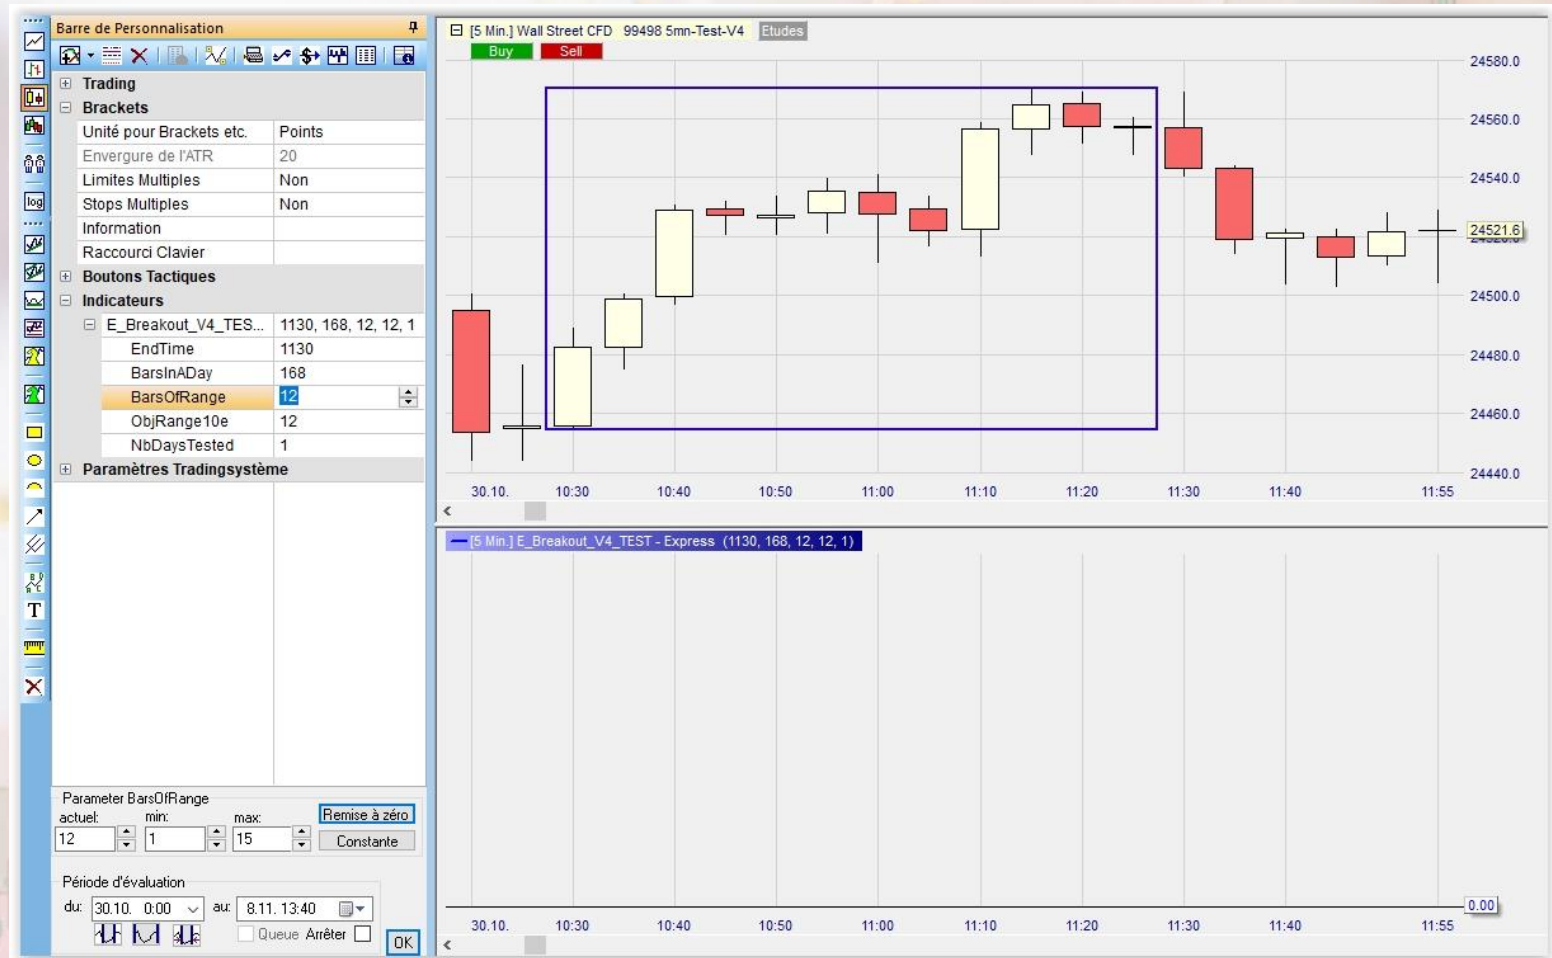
Barre de Personnalisation

Trading
Brackets

| | |
|---|---|
| Unité pour Brackets etc. | Points |
| Envergure de l'ATR | 20 |
| Limites Multiples | Non |
| Stops Multiples | Non |
| Information | |
| Raccourci Clavier | |

Boutons Tactiques
Indicateurs

| | |
|---|---|
| E_Breakout_V4_TES... | 1130, 168, 12, 12, 1 |
| EndTime | 1130 |
| BarsInADay | 168 |
| BarsOfRange | 12 |
| ObjRange10e | 12 |
| NbDaysTested | 1 |

Paramètres Tradingsystème

Parameter BarsOfRange
actuel: 12
min: 1
max: 15
Remise à zéro
Constante

Période d'évaluation
du: 30.10. 0:00
au: 8.11. 13:40
Queue Arrêter
OK

[5 Min.] Wall Street CFD 99498 5mn-Test-V4 Etudes
Buy
Sell

24580.0
24560.0
24540.0
24521.6
24500.0
24480.0
24460.0
24440.0

30.10. 10:30 10:40 10:50 11:00 11:10 11:20 11:30 11:40 11:55

[5 Min.] E_Breakout_V4_TEST - Express (1130, 168, 12, 12, 1)

0.00

30.10. 10:30 10:40 10:50 11:00 11:10 11:20 11:30 11:40 11:55